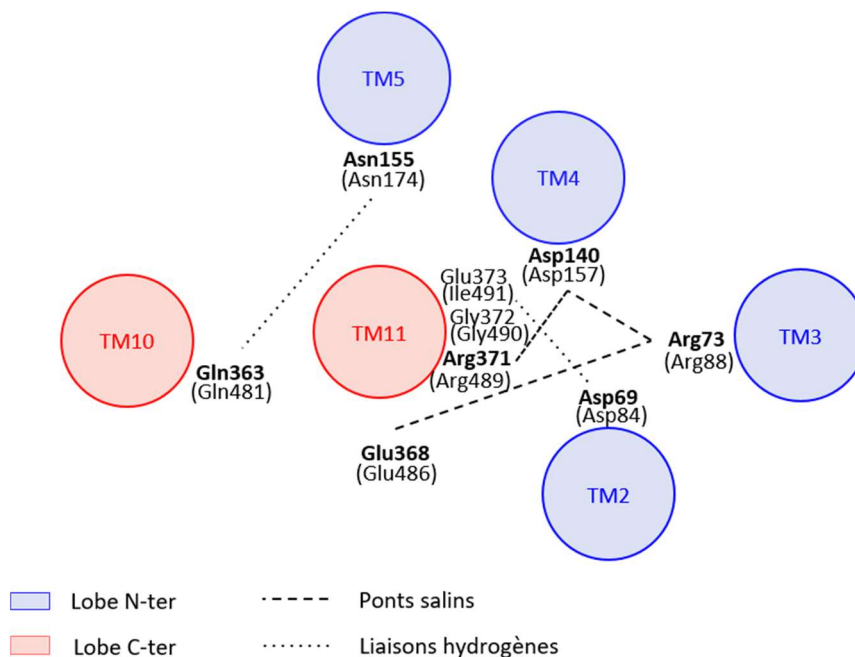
TM5

Asn155
(Asn174)

TM4

Asp140
(Asp157)

TM10

TM11

Glu373
(Ile491)
Gly372
(Gly490)
Arg371
(Arg489)

Gln363
(Gln481)

Arg73
(Arg88)

TM3

Asp69
(Asp84)

Glu368
(Glu486)

TM2

Lobe N-ter

Lobe C-ter

Ponts salins

Liaisons hydrogènes